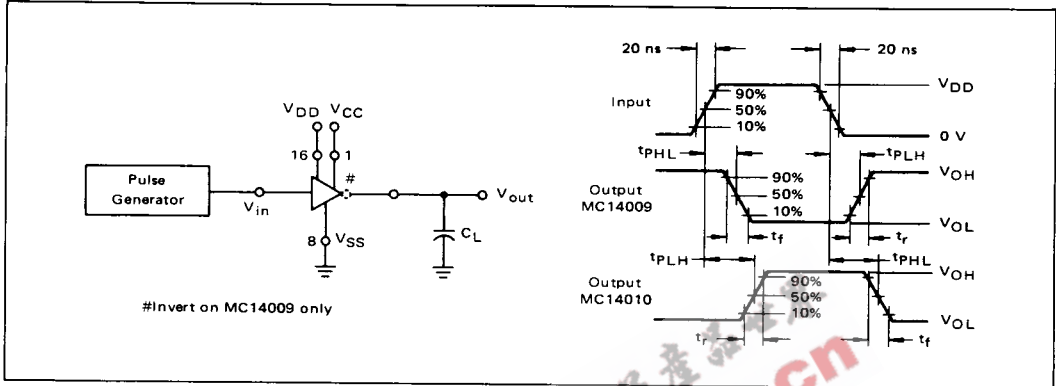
Pulse Generator

$V_{in}$

$V_{DD}$ $V_{CC}$

16 1

#

8 $V_{SS}$

$V_{out}$

$C_L$

#Invert on MC14009 only

20 ns

20 ns

Input

90%
50%
10%

$V_{DD}$

0 V

$t_{PHL}$

$t_{PLH}$

Output MC14009

90%
50%
10%

$V_{OH}$

$V_{OL}$

$t_f$

$t_r$

$t_{PLH}$

$t_{PHL}$

Output MC14010

90%
50%
10%

$V_{OH}$

$V_{OL}$

$t_r$

$t_f$

cn